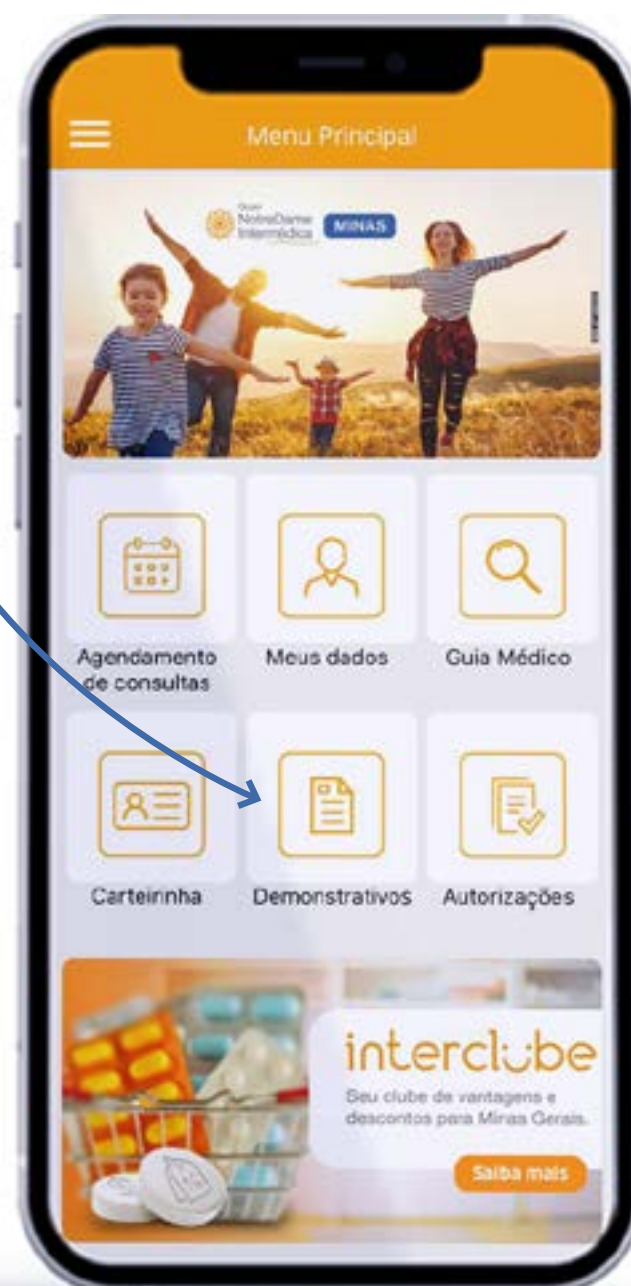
Menu Principal

Grupo NotreDame Intermédica MINAS

Agendamento de consultas

Meus dados

Guia Médico

Carteirinha

Demonstrativos

Autorizações

interclube

Seu clube de vantagens e descontos para Minas Gerais.

Saiba mais